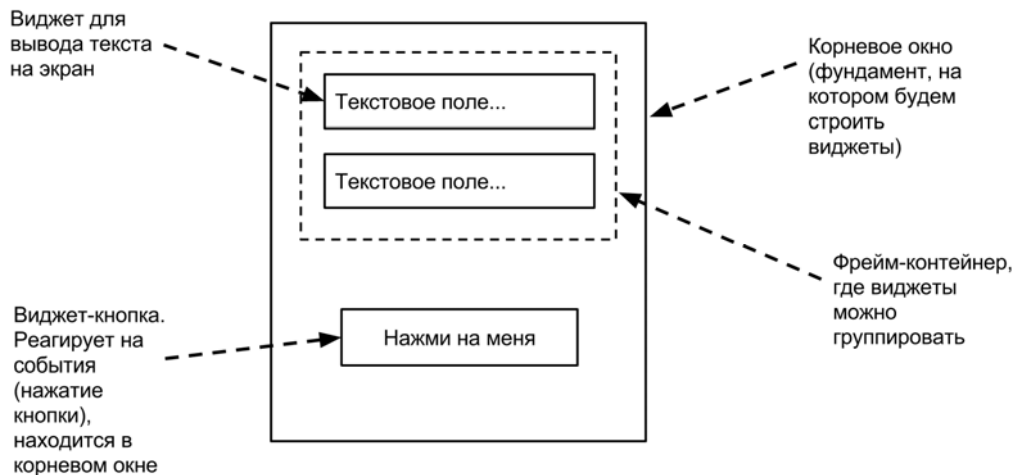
Виджет для вывода текста на экран

Текстовое поле...

Текстовое поле...

Корневое окно (фундамент, на котором будем строить виджеты)

Фрейм-контейнер, где виджеты можно группировать

Виджет-кнопка. Реагирует на события (нажатие кнопки), находится в корневом окне

Нажми на меня